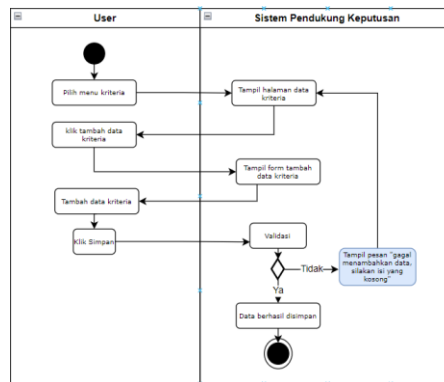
User

Sistem Pendukung Keputusan

Pilih menu kriteria

Tampil halaman data kriteria

klik tambah data kriteria

Tampil form tambah data kriteria

Tambah data kriteria

Klik Simpan

Validasi

Tidak

Tampil pesan "gagal menambahkan data, silakan isi yang kosong"

Ya

Data berhasil disimpan